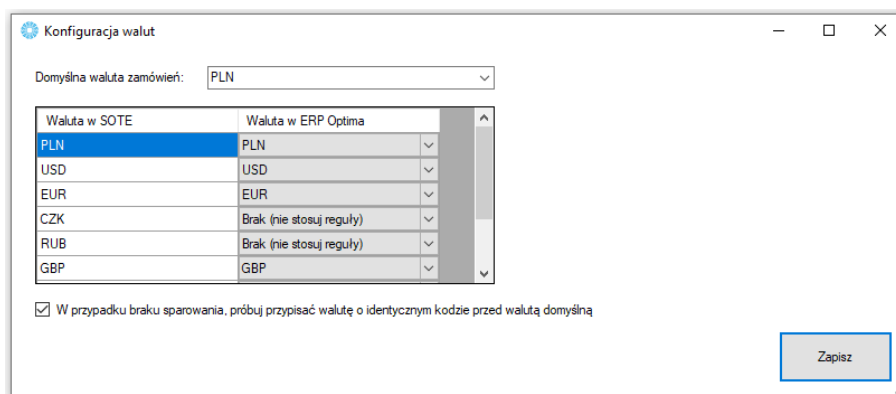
Konfiguracja walut

Domyślna waluta zamówień: PLN

| Waluta w SOTE | Waluta w ERP Optima |
|---|---|
| PLN | PLN |
| USD | USD |
| EUR | EUR |
| CZK | Brak (nie stosuj reguły) |
| RUB | Brak (nie stosuj reguły) |
| GBP | GBP |

W przypadku braku sparowania, próbuj przypisać walutę o identycznym kodzie przed walutą domyślną

Zapisz